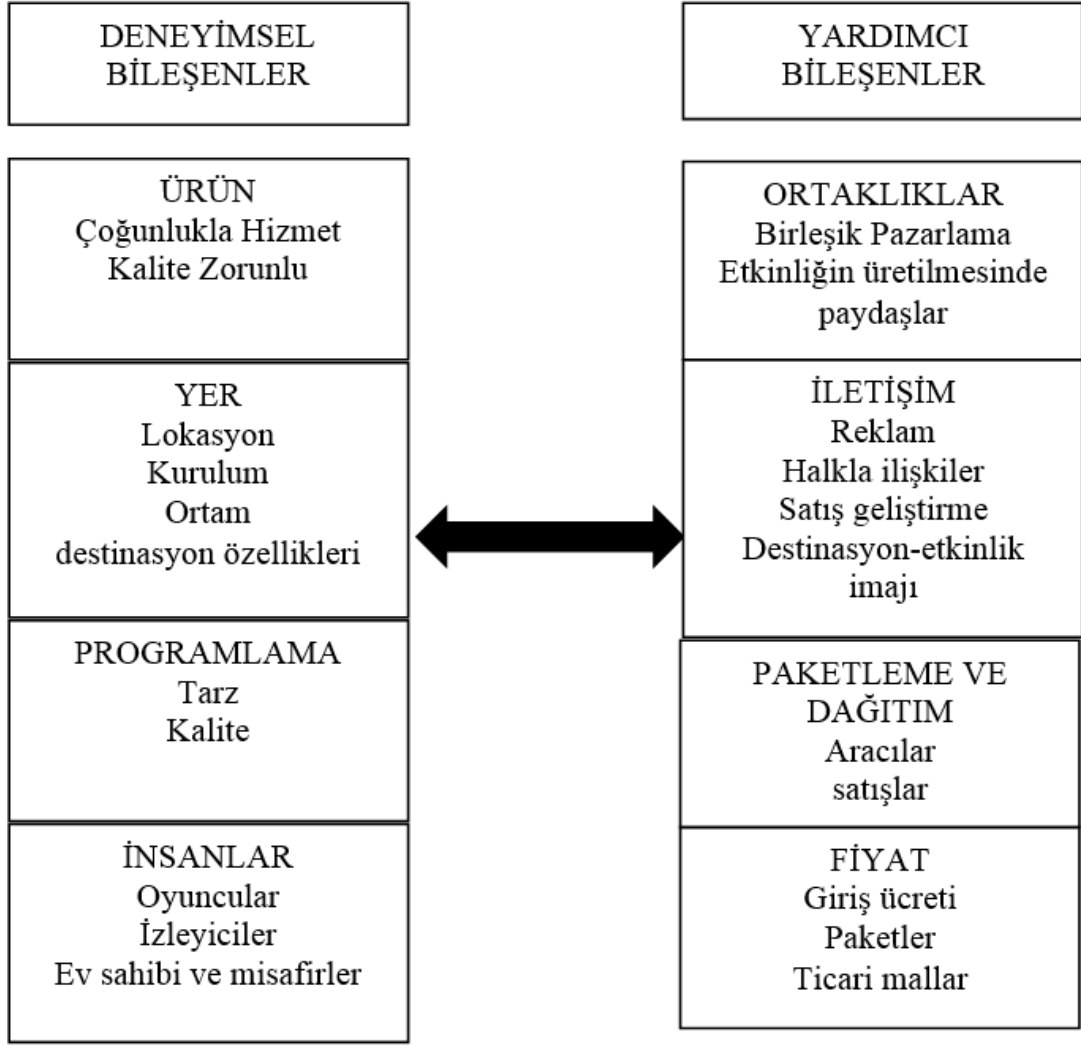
DENEYİMSEL BİLEŞENLER

ÜRÜN
Çoğunlukla Hizmet
Kalite Zorunlu

YER
Lokasyon
Kurulum
Ortam
destinasyon özellikleri

PROGRAMLAMA
Tarz
Kalite

İNSANLAR
Oyuncular
İzleyiciler
Ev sahibi ve misafirler

YARDIMCI BİLEŞENLER

ORTAKLIKLAR
Birleşik Pazarlama
Etkinliğin üretilmesinde paydaşlar

İLETİŞİM
Reklam
Halkla ilişkiler
Satış geliştirme
Destinasyon-etkinlik imajı

PAKETLEME VE DAĞITIM
Aracılar
satışlar

FİYAT
Giriş ücreti
Paketler
Ticari mallar